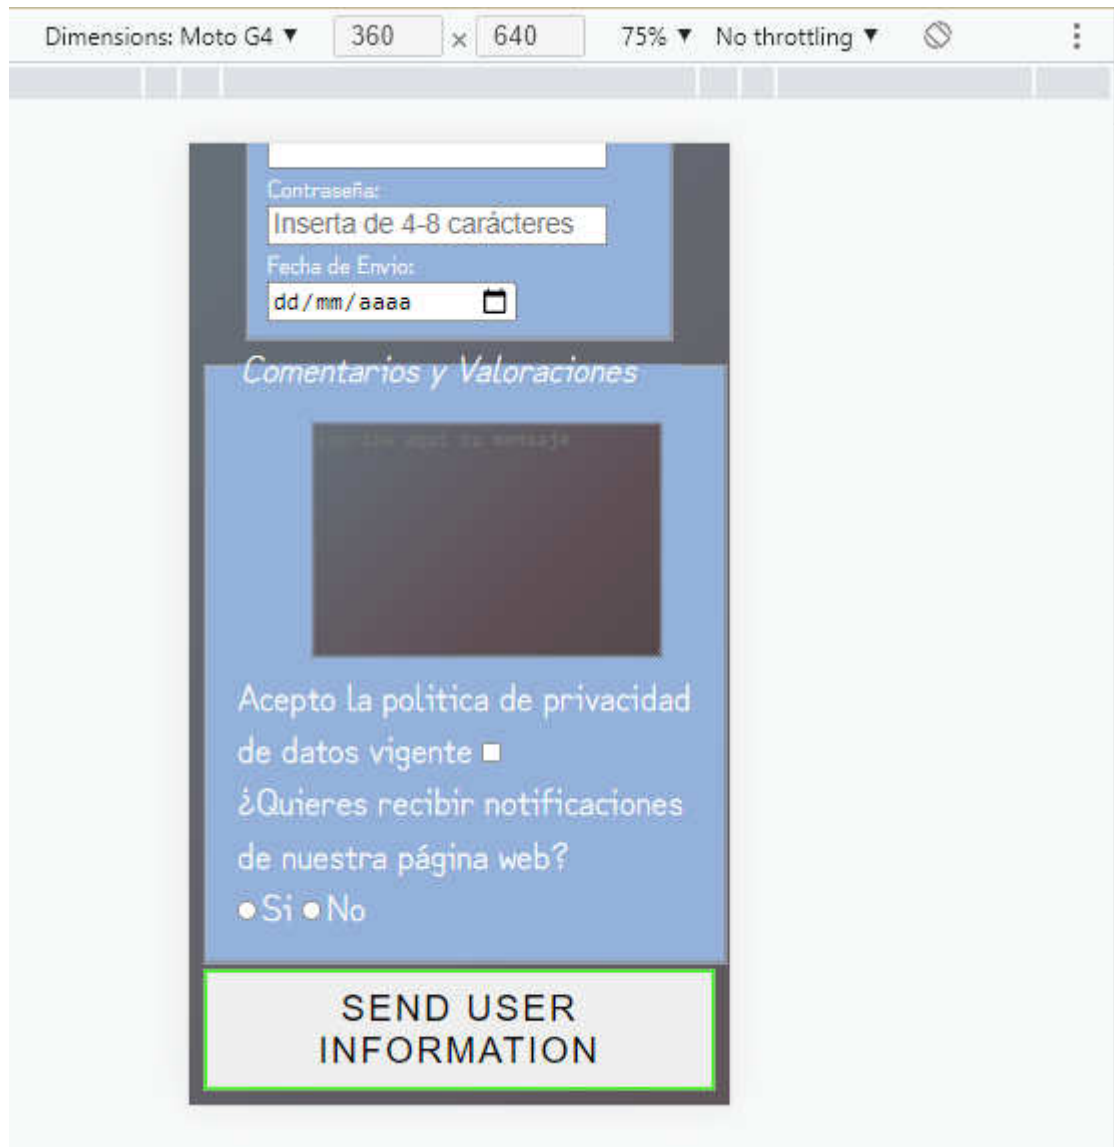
Dimensions: Moto G4 ▼ 360 × 640 75% ▼ No throttling ▼

Contraseña:
Inserta de 4-8 carácteres
Fecha de Envio:
dd/mm/aaaa

Comentarios y Valoraciones

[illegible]

Acepto la politica de privacidad de datos vigente
¿Quieres recibir notificaciones de nuestra página web?
Si No

SEND USER INFORMATION